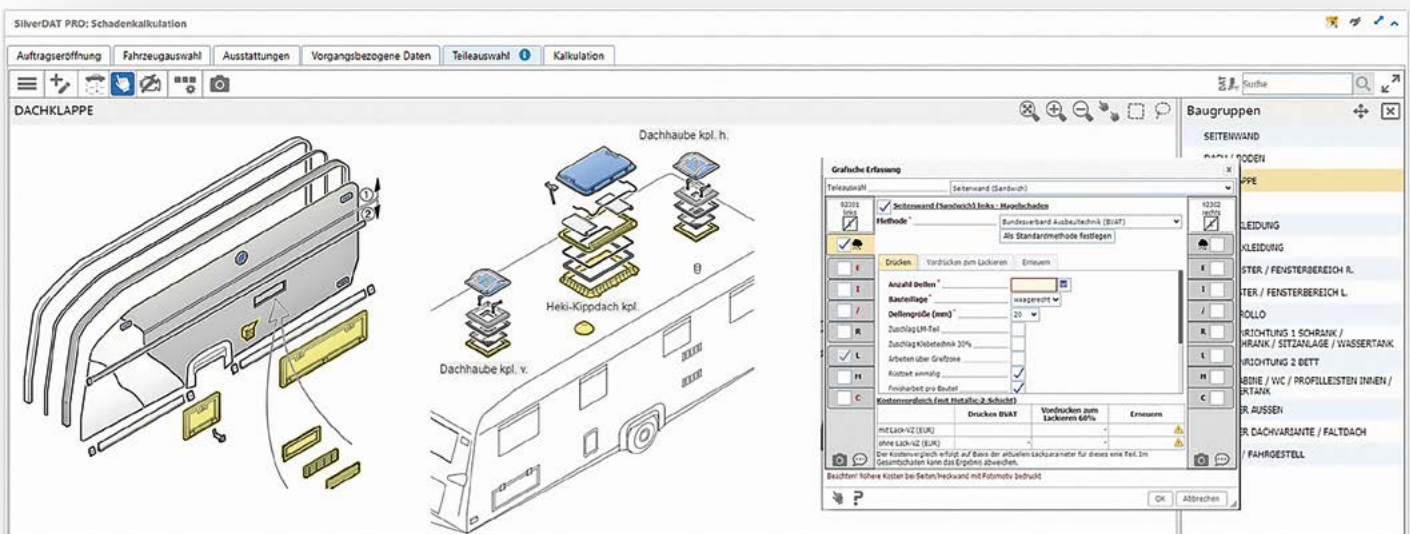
SilverDAT PRO: Schadenkalkulation

Auftragseröffnung | Fahrzeugauswahl | Ausstattungen | Vorgangsbezogene Daten | Teileauswahl | Kalkulation

Suche

DACHKLAPPE

Dachhaube kpl. h.

Heki-Kippdach kpl.

Dachhaube kpl. v.

Baugruppen

SEITENWAND
DACH / BODEN
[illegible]PPE
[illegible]LEIDUNG
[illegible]KLEIDUNG
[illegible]STER / FENSTERBEREICH R.
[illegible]STER / FENSTERBEREICH L.
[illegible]ROLLO
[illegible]RICHTUNG 1 SCHRANK / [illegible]HRANK / SITZANLAGE / WASSERTANK
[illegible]RICHTUNG 2 BETT
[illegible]BINE / WC / PROFILLEISTEN INNEN / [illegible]RTANK
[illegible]ER AUSSEN
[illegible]ER DACHVARIANTE / FALTDACH
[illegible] / FAHRGESTELL

Grafische Erfassung

Teileauswahl | Seitenwand (Sandwich)

02301 links

02302 rechts

Seitenwand (Sandwich) links - Hagelschaden

Methode * | Bundesverband Ausbeultechnik (BVAT)

Als Standardmethode festlegen

Drücken | Vordrücken zum Lackieren | Erneuern

Anzahl Dellen *
Bauteillage * | waagerecht
Dellengröße (mm) * | 20
Zuschlag LM-Teil
Zuschlag Klebetechnik 30%
Arbeiten über Greifzone
Rüstzeit einmalig
Finisharbeit pro Beutel

Kostenvergleich (mit Metallic-2-Schicht)

| | Drücken BVAT | Vordrücken zum Lackieren 60% | Erneuern |
|---|---|---|---|
| mit Lack-VZ (EUR) | - | - | |
| ohne Lack-VZ (EUR) | - | - | |

Der Kostenvergleich erfolgt auf Basis der aktuellen Lackparameter für dieses eine Teil. Im Gesamtschaden kann das Ergebnis abweichen.

Beachten! höhere Kosten bei Seiten/Heckwand mit Fotomotiv bedruckt

OK | Abbrechen